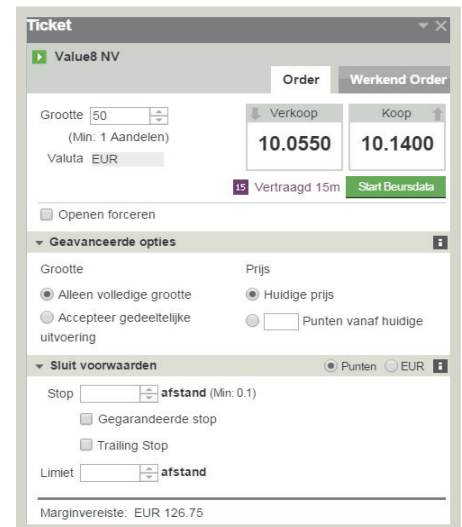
Ticket

Value8 NV

Order | Werkend Order

Grootte 50
(Min: 1 Aandelen)
Valuta EUR

Verkoop
10.0550

Koop
10.1400

15 Vertraagd 15m Start Beursdata

Openen forceren

Geavanceerde opties

Grootte
Alleen volledige grootte
Accepteer gedeeltelijke uitvoering

Prijs
Huidige prijs
Punten vanaf huidige

Sluit voorwaarden
Punten EUR

Stop afstand (Min: 0.1)
Gegarandeerde stop
Trailing Stop

Limiet afstand

Marginvereiste: EUR 126.75